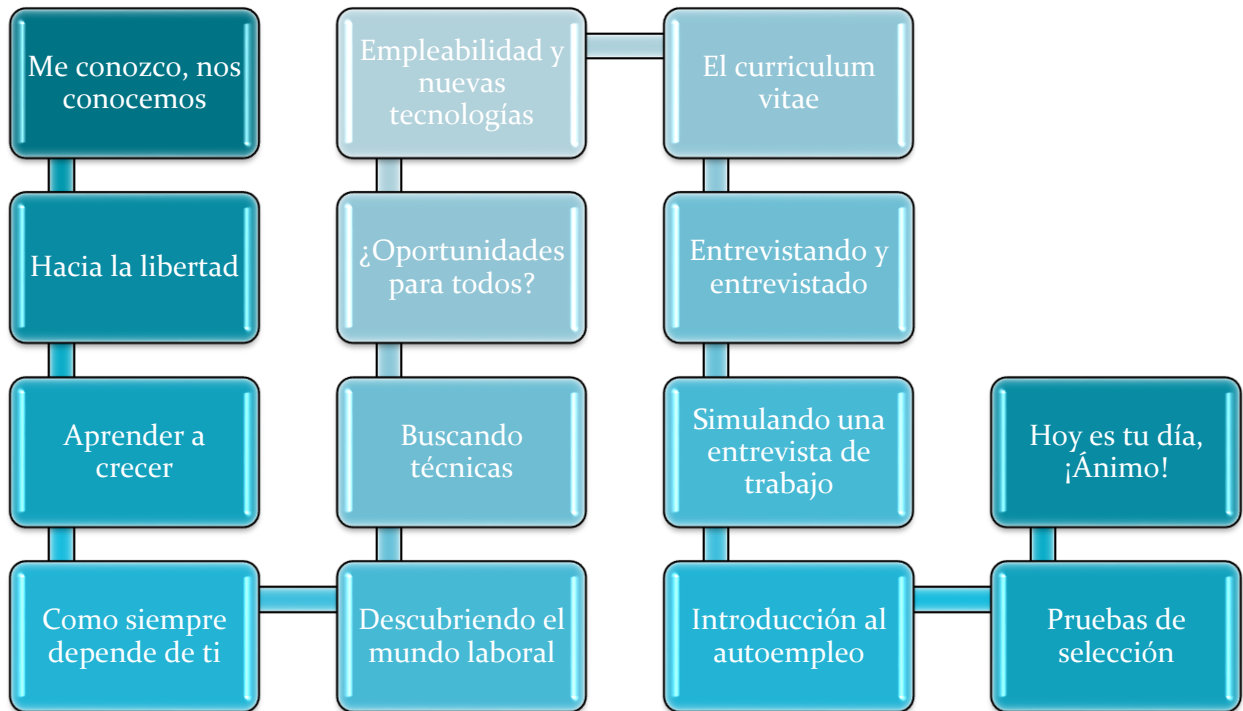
Me conozco, nos conocemos

Hacia la libertad

Aprender a crecer

Como siempre depende de ti

Descubriendo el mundo laboral

Buscando técnicas

¿Oportunidades para todos?

Empleabilidad y nuevas tecnologías

El curriculum vitae

Entrevistando y entrevistado

Simulando una entrevista de trabajo

Introducción al autoempleo

Pruebas de selección

Hoy es tu día, ¡Ánimo!